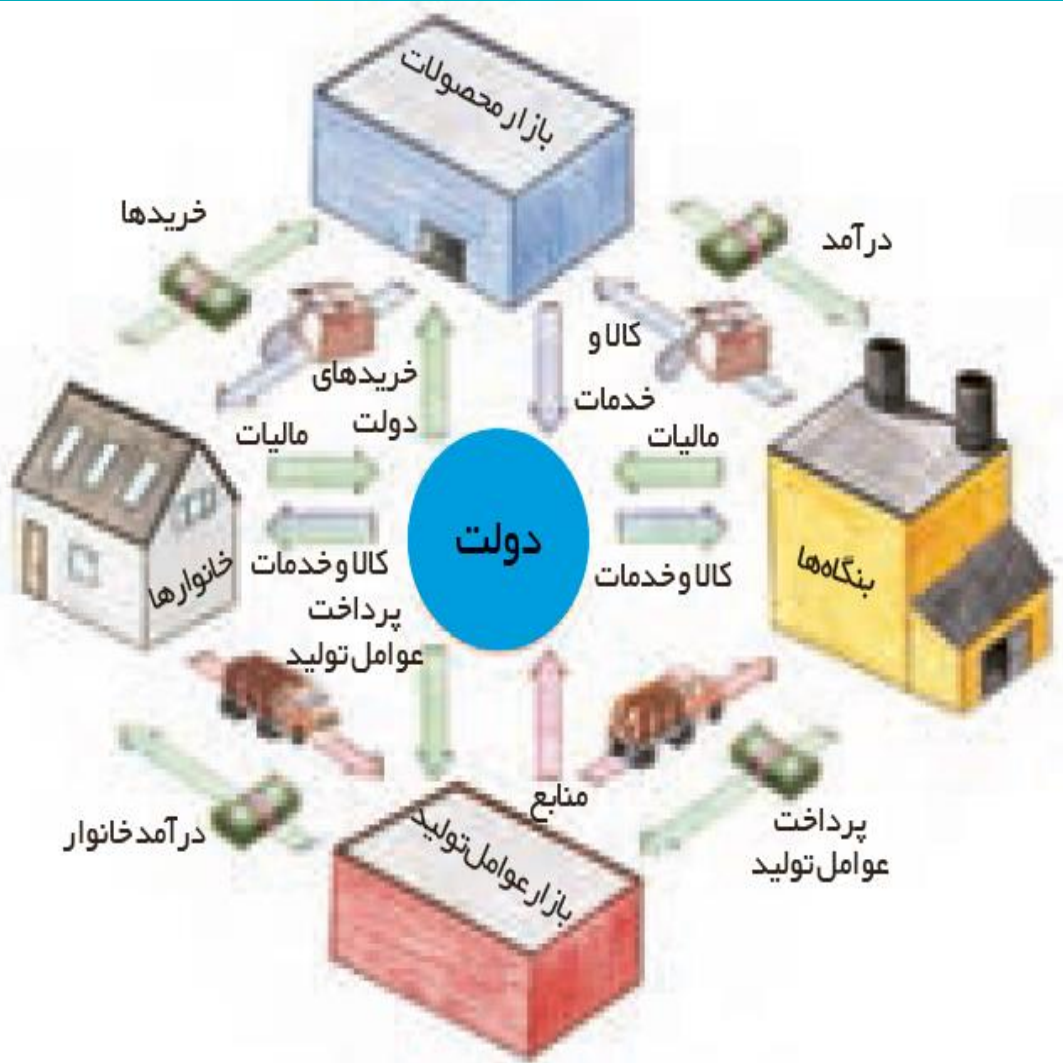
بازار محصولات

خریدها

درآمد

کالا و خدمات

خریدهای دولت

مالیات

مالیات

دولت

کالا و خدمات

کالا و خدمات

خانوارها

بنگاه‌ها

پرداخت عوامل تولید

منابع

درآمد خانوار

پرداخت عوامل تولید

بازار عوامل تولید